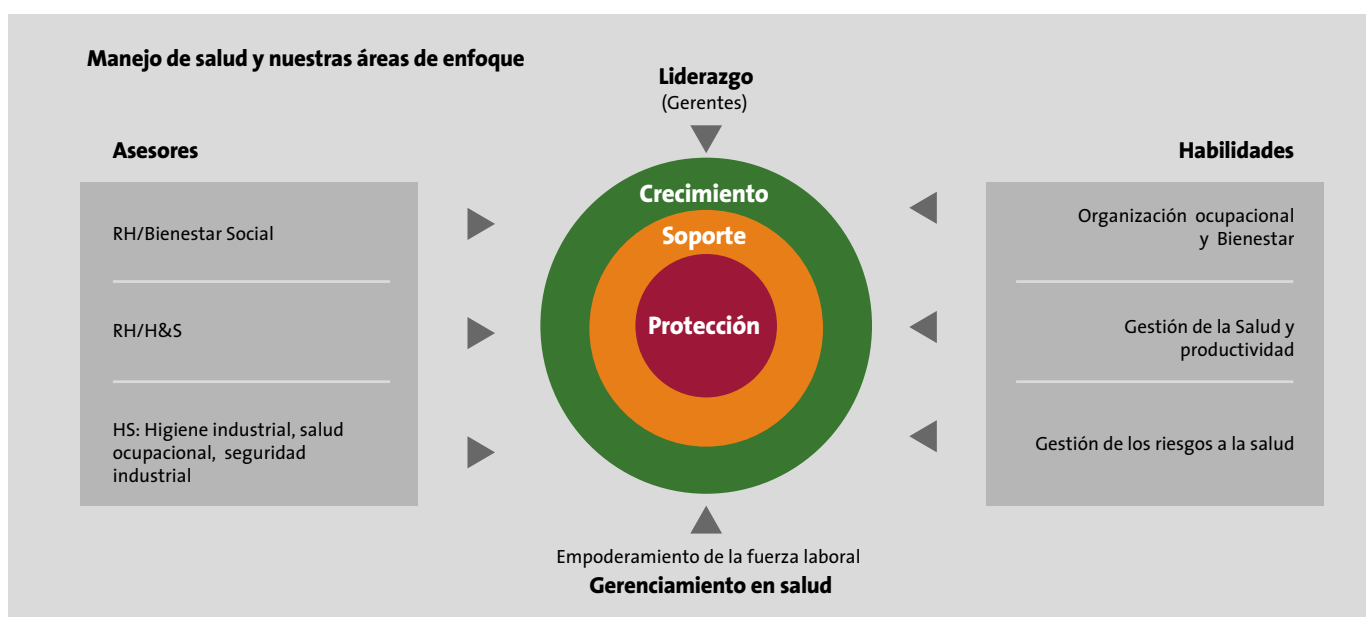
Manejo de salud y nuestras áreas de enfoque

Liderazgo
(Gerentes)

Asesores

RH/Bienestar Social

RH/H&S

HS: Higiene industrial, salud ocupacional, seguridad industrial

Crecimiento

Soporte

Protección

Habilidades

Organización ocupacional y Bienestar

Gestión de la Salud y productividad

Gestión de los riesgos a la salud

Empoderamiento de la fuerza laboral
Gerenciamiento en salud